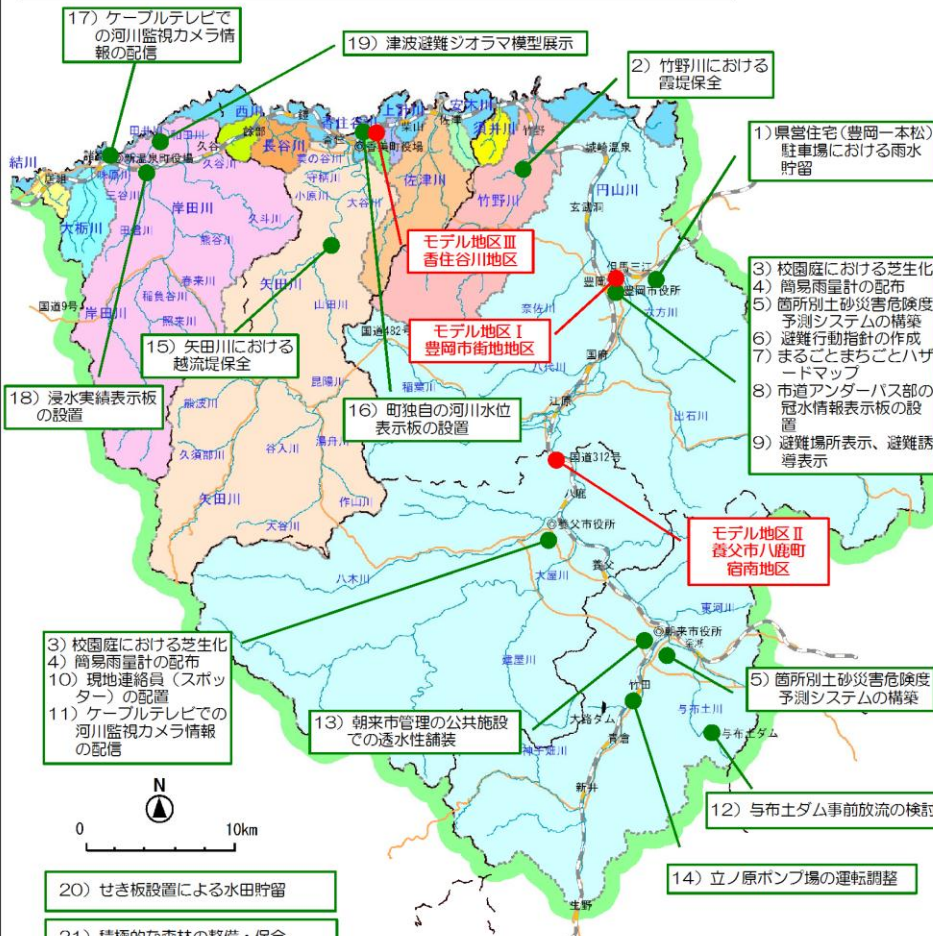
17）ケーブルテレビでの河川監視カメラ情報の配信

19）津波避難ジオラマ模型展示

2）竹野川における霞堤保全

1）県営住宅（豊岡一本松）駐車場における雨水貯留

3）校園庭における芝生化
4）簡易雨量計の配布
5）箇所別土砂災害危険度予測システムの構築
6）避難行動指針の作成
7）まるごとまちごとハザードマップ
8）市道アンダーパス部の冠水情報表示板の設置
9）避難場所表示、避難誘導表示

モデル地区Ⅲ
香住谷川地区

モデル地区Ⅰ
豊岡市街地地区

モデル地区Ⅱ
養父市八鹿町宿南地区

15）矢田川における越流堤保全

18）浸水実績表示板の設置

16）町独自の河川水位表示板の設置

3）校園庭における芝生化
4）簡易雨量計の配布
10）現地連絡員（スポッター）の配置
11）ケーブルテレビでの河川監視カメラ情報の配信

13）朝来市管理の公共施設での透水性舗装

5）箇所別土砂災害危険度予測システムの構築

12）与布土ダム事前放流の検討

14）立ノ原ポンプ場の運転調整

20）せき板設置による水田貯留

21）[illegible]

結川 西川 田川 長谷川 香住谷川 上計川 安木川 須井川 竹野川 岸田川 大柄川 矢田川 佐津川 円山川 出石川 大屋川 八木川 与布土川 東河川 稲葉川 奈佐川 六方川 小原川 大谷川 湯舟川 久斗川 熊谷川 春来川 稲負谷川 照来川 秋岡川 鋲谷川 岸田川 昆陽川 大谷川 谷入川 新温泉町役場 香美町役場 豊岡市役所 養父市役所 朝来市役所 竹田 大路ダム 与布土ダム 国道9号 国道482号 国道312号 八鹿 養父 江原 国府 新井 生野 城崎温泉 玄武洞 但馬三江 豊岡 青倉

N
0 10km